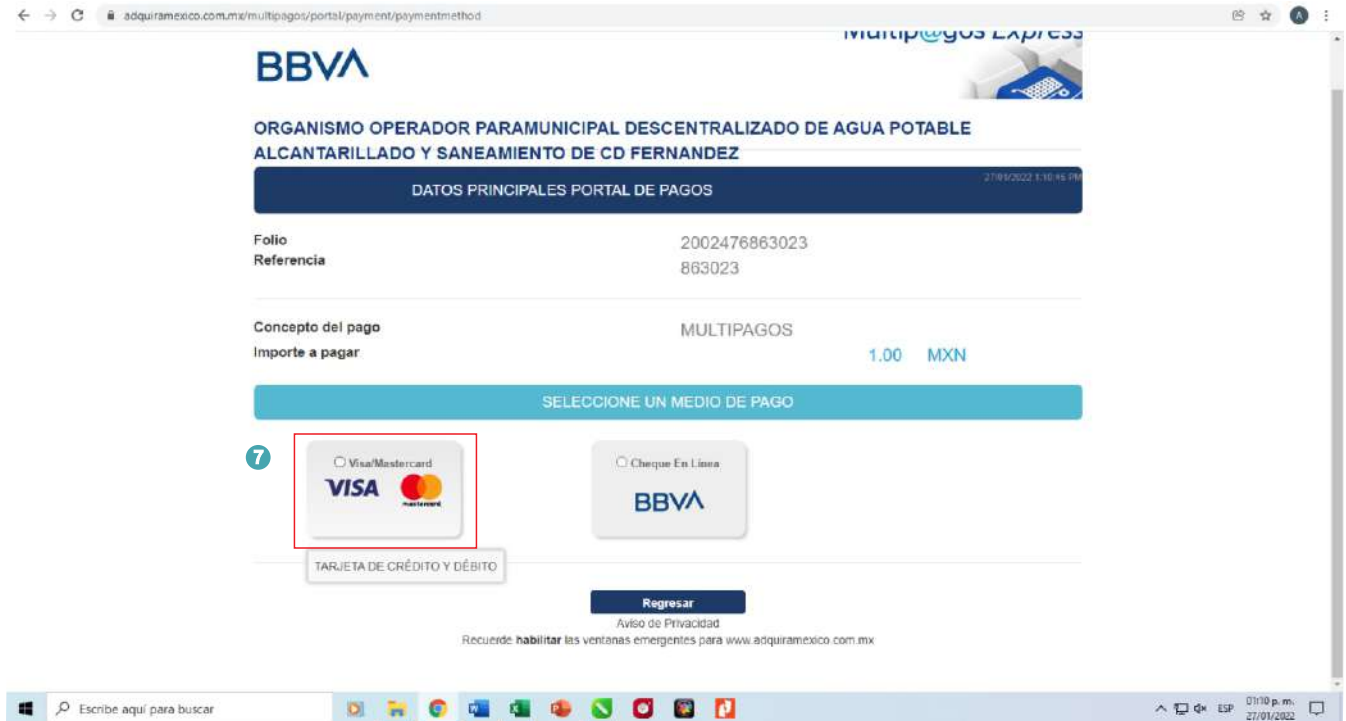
adquiramexico.com.mx/multipagos/portal/payment/paymentmethod

BBVA

Multip@gos Express

ORGANISMO OPERADOR PARAMUNICIPAL DESCENTRALIZADO DE AGUA POTABLE ALCANTARILLADO Y SANEAMIENTO DE CD FERNANDEZ

DATOS PRINCIPALES PORTAL DE PAGOS

27/01/2022 1:10:46 PM

Folio
Referencia

2002476863023
863023

Concepto del pago
Importe a pagar

MULTIPAGOS
1.00 MXN

SELECCIONE UN MEDIO DE PAGO

7

Visa/Mastercard

VISA

mastercard

TARJETA DE CRÉDITO Y DÉBITO

Cheque En Linea

BBVA

Regresar

Aviso de Privacidad

Recuerde habilitar las ventanas emergentes para www.adquiramexico.com.mx

Escribe aquí para buscar

ESP

01:10 p. m.
27/01/2022